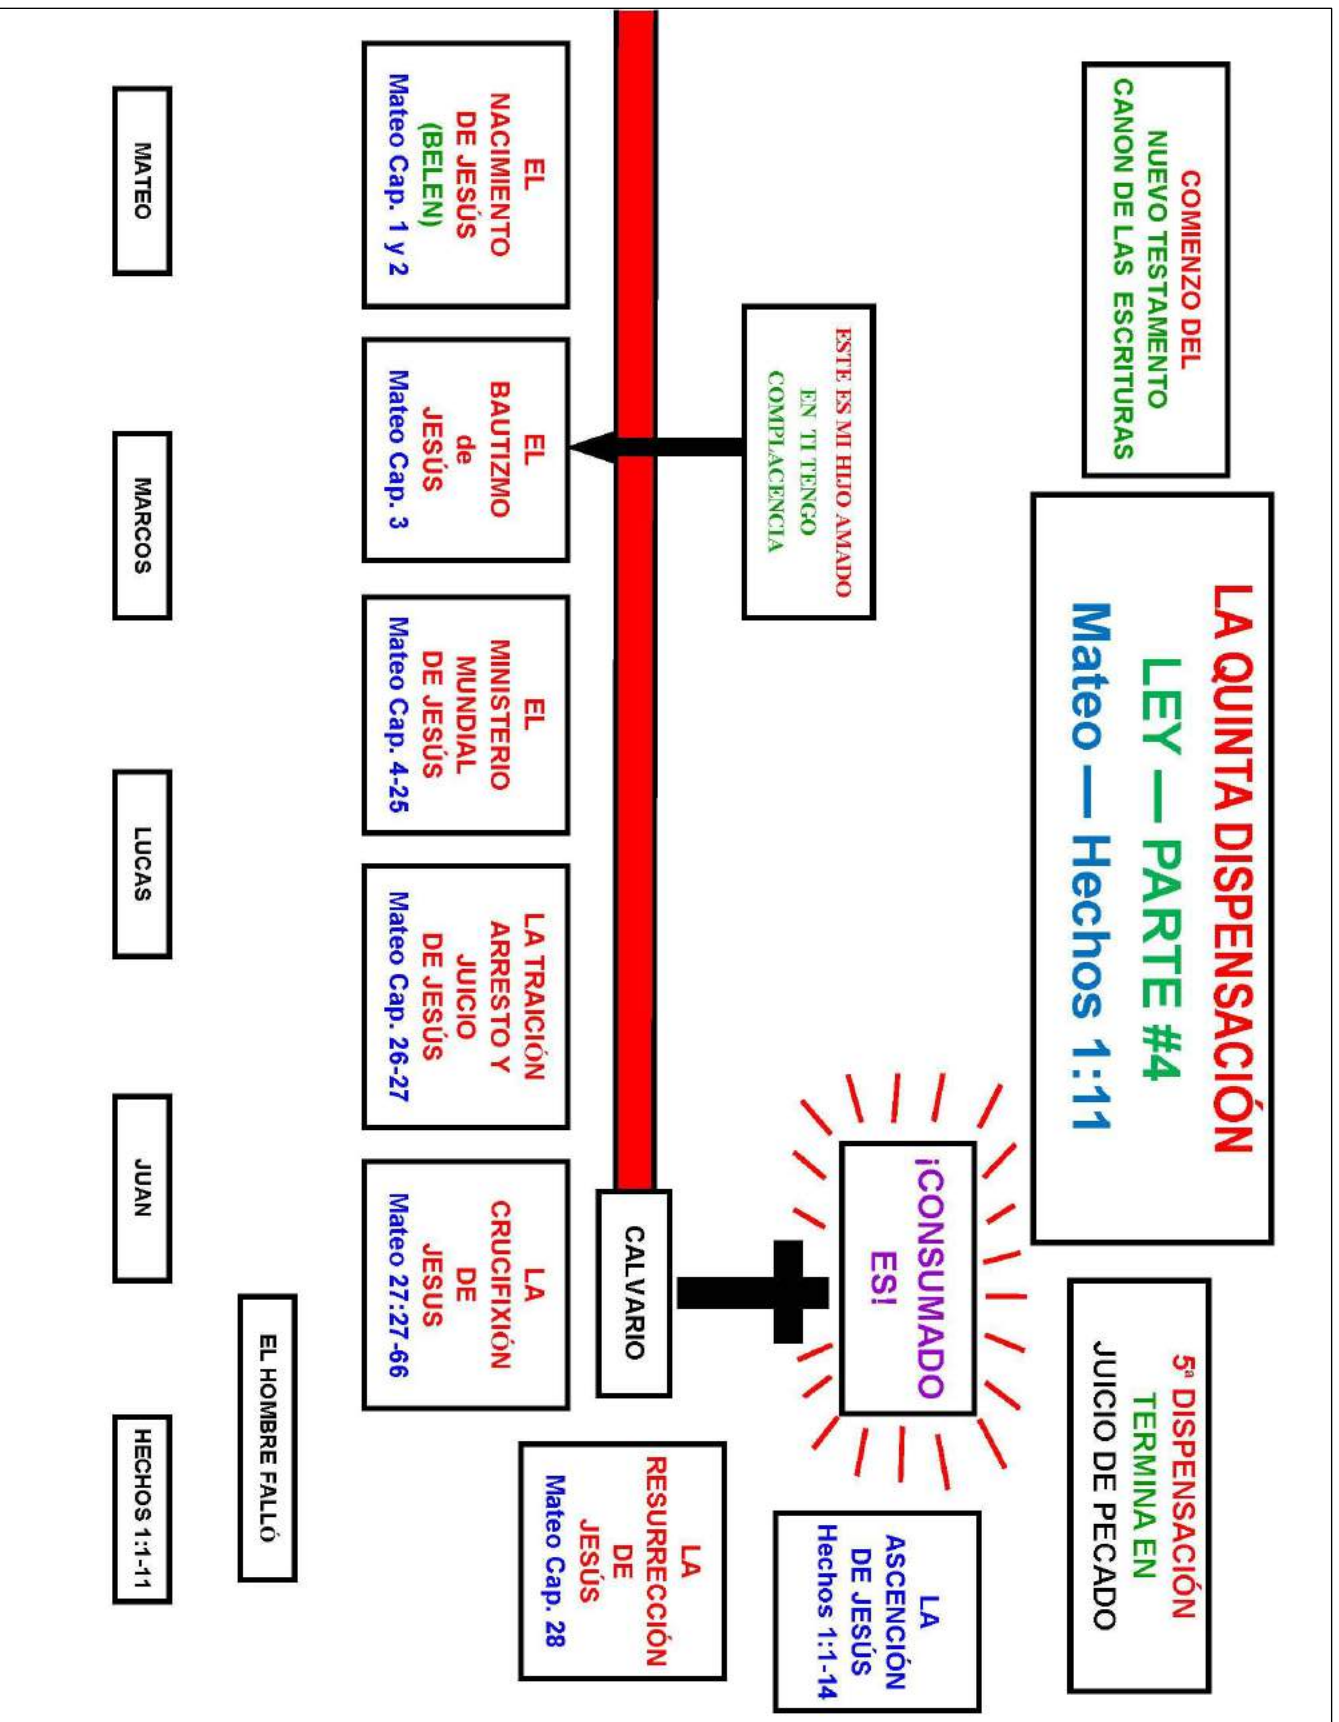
LA QUINTA DISPENSACIÓN
LEY — PARTE #4
Mateo — Hechos 1:11

COMIENZO DEL NUEVO TESTAMENTO CANON DE LAS ESCRITURAS

ESTE ES MI HIJO AMADO EN TI TENGO COMPLACENCIA

¡CONSUMADO ES!

5ª DISPENSACIÓN TERMINA EN JUICIO DE PECADO

EL NACIMIENTO DE JESÚS (BELEN) Mateo Cap. 1 y 2

EL BAUTIZMO de JESÚS Mateo Cap. 3

EL MINISTERIO MUNDIAL DE JESÚS Mateo Cap. 4-25

LA TRAICIÓN ARRESTO Y JUICIO DE JESÚS Mateo Cap. 26-27

LA CRUCIFIXIÓN DE JESUS Mateo 27:27-66

CALVARIO

LA RESURRECCIÓN DE JESÚS Mateo Cap. 28

LA ASCENCIÓN DE JESÚS Hechos 1:1-14

MATEO

MARCOS

LUCAS

JUAN

HECHOS 1:1-11

EL HOMBRE FALLÓ